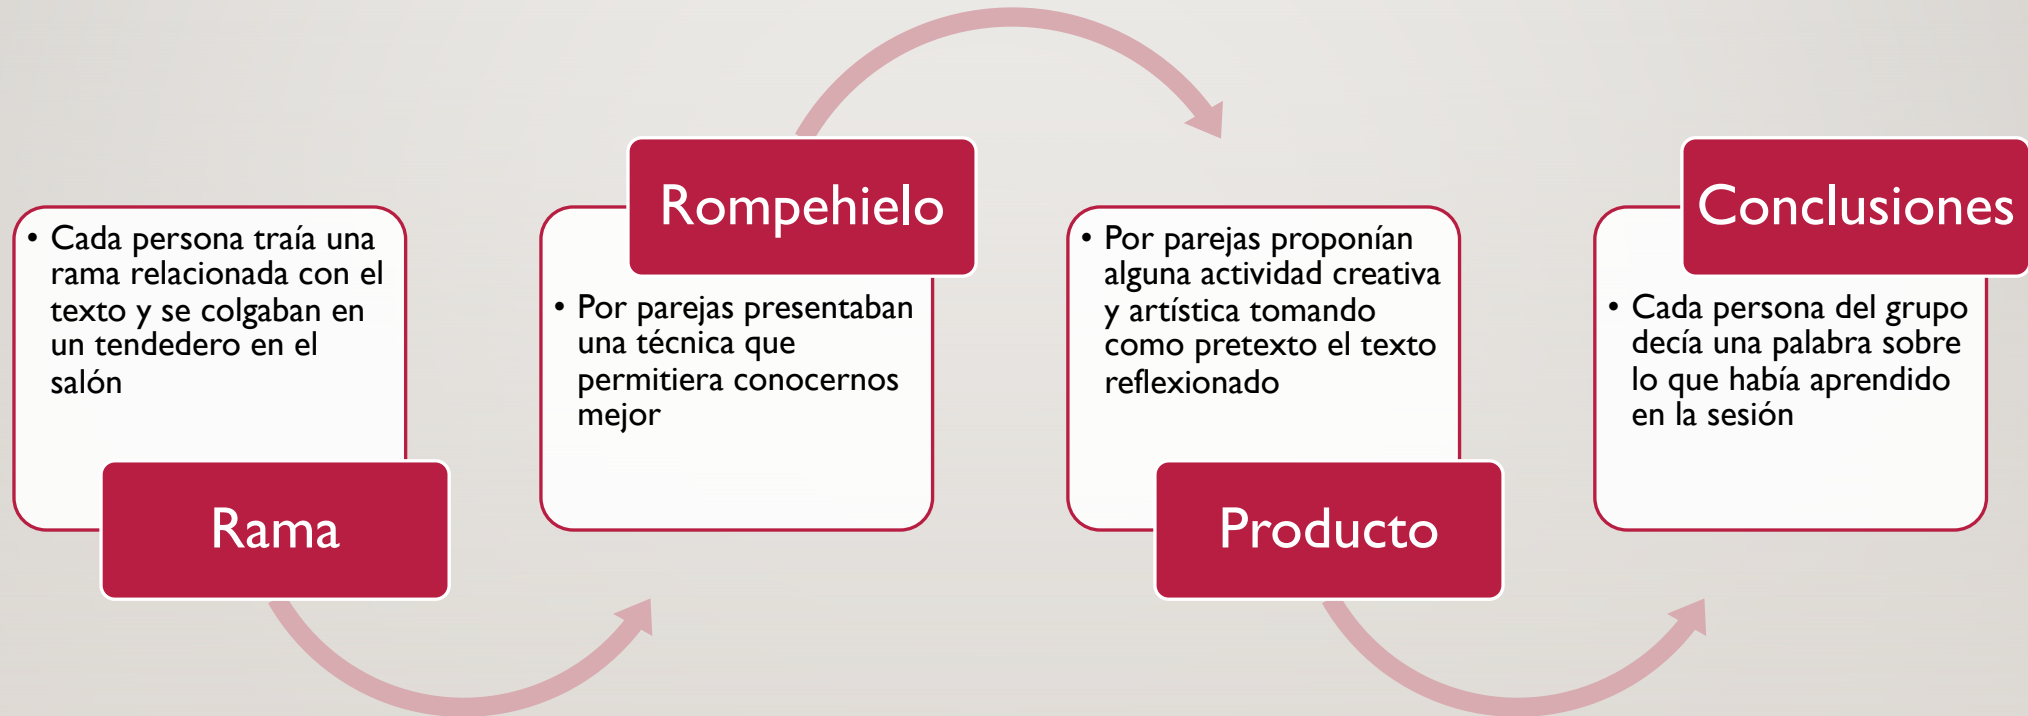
Rama

• Cada persona traía una rama relacionada con el texto y se colgaban en un tendedero en el salón

Rompehielo

• Por parejas presentaban una técnica que permitiera conocernos mejor

Producto

• Por parejas proponían alguna actividad creativa y artística tomando como pretexto el texto reflexionado

Conclusiones

• Cada persona del grupo decía una palabra sobre lo que había aprendido en la sesión